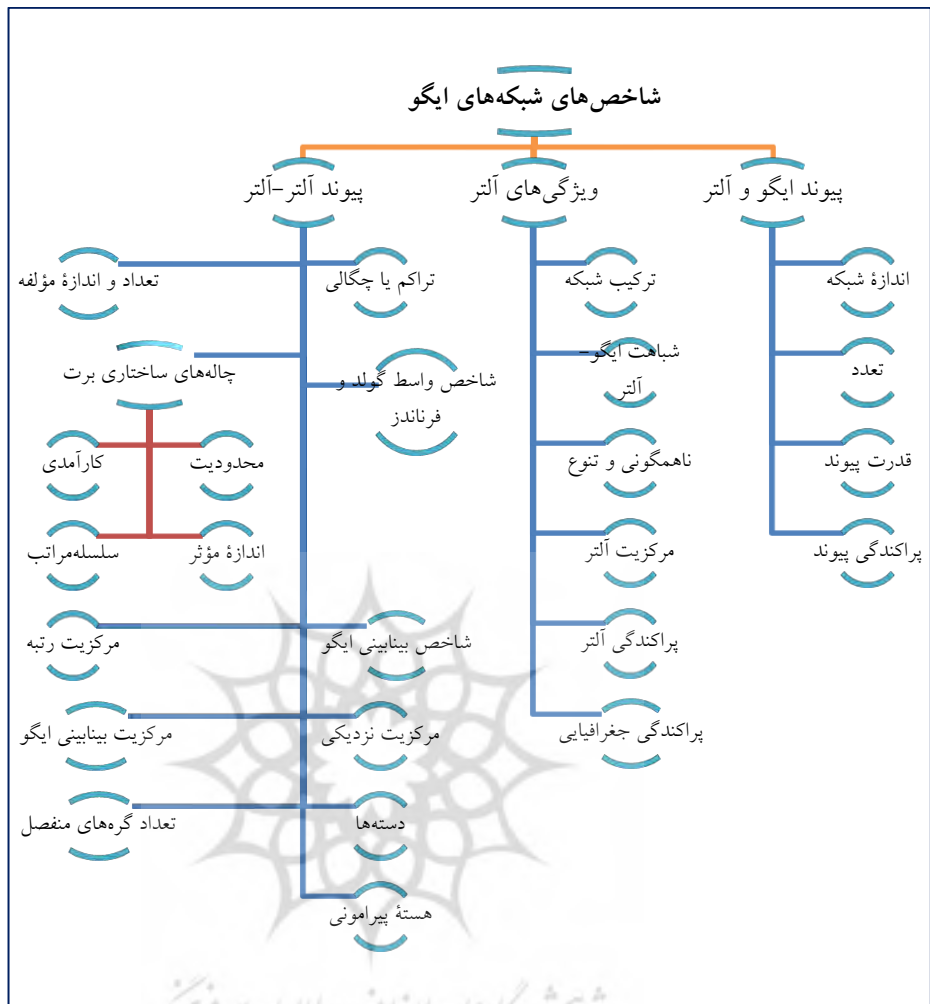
شاخص‌های شبکه‌های ایگو

پیوند ایگو و آلتر

اندازهٔ شبکه

تعدد

قدرت پیوند

پراکندگی پیوند

ویژگی‌های آلتر

ترکیب شبکه

شباهت ایگو-آلتر

ناهمگونی و تنوع

مرکزیت آلتر

پراکندگی آلتر

پراکندگی جغرافیایی

پیوند آلتر-آلتر

تراکم یا چگالی

تعداد و اندازهٔ مؤلفه

چاله‌های ساختاری برت

شاخص واسط گولد و فرناندز

محدودیت

کارآمدی

اندازهٔ مؤثر

سلسله‌مراتب

شاخص بینابینی ایگو

مرکزیت رتبه

مرکزیت نزدیکی

مرکزیت بینابینی ایگو

دسته‌ها

تعداد گره‌های منفصل

هستهٔ پیرامونی